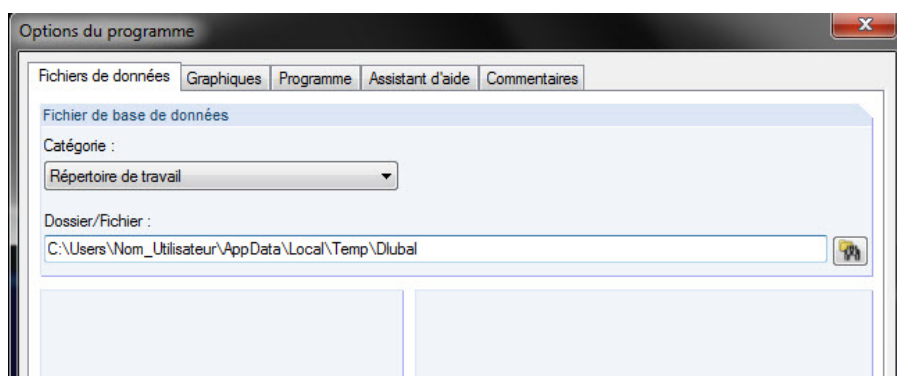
Options du programme

x

Fichiers de données | Graphiques | Programme | Assistant d'aide | Commentaires

Fichier de base de données

Catégorie :

Répertoire de travail

Dossier/Fichier :

C:\Users\Nom_Utilisateur\AppData\Local\Temp\Dlubal